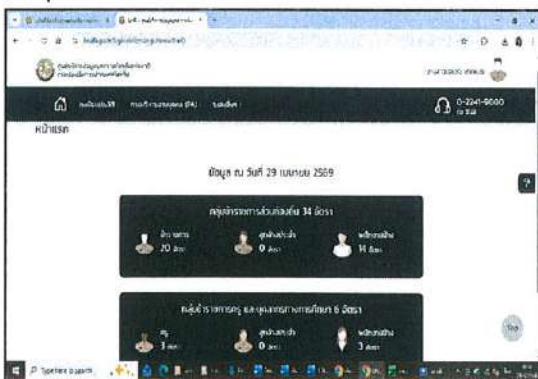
หน้าแรก

ข้อมูล ณ วันที่ 29 เมษายน 2569

กลุ่มข้าราชการส่วนท้องถิ่น 34 อัตรา

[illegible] 20 อัตรา

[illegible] 0 อัตรา

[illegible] 14 อัตรา

กลุ่มข้าราชการครู และบุคลากรทางการศึกษา 6 อัตรา

ครู 3 อัตรา

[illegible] 0 อัตรา

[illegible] 3 อัตรา

0-2241-9000

Type here to search